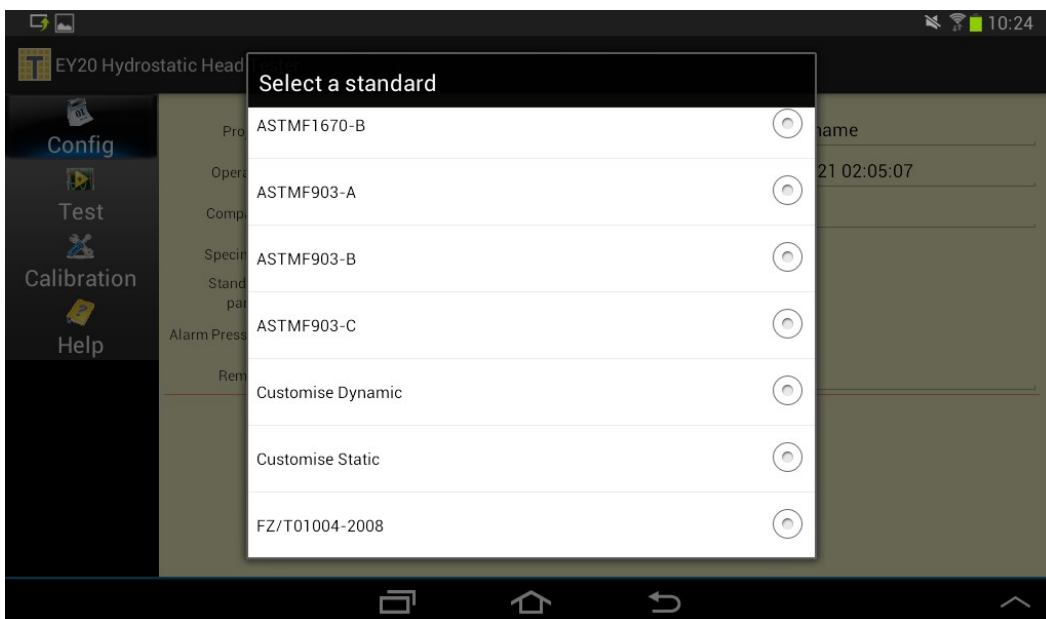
10:24

EY20 Hydrostatic Head Tester

Config
Test
Calibration
Help

Pro
Opera
Comp
Specin
Stand par
Alarm Press
Rem

name
21 02:05:07

Select a standard
ASTMF1670-B
ASTMF903-A
ASTMF903-B
ASTMF903-C
Customise Dynamic
Customise Static
FZ/T01004-2008